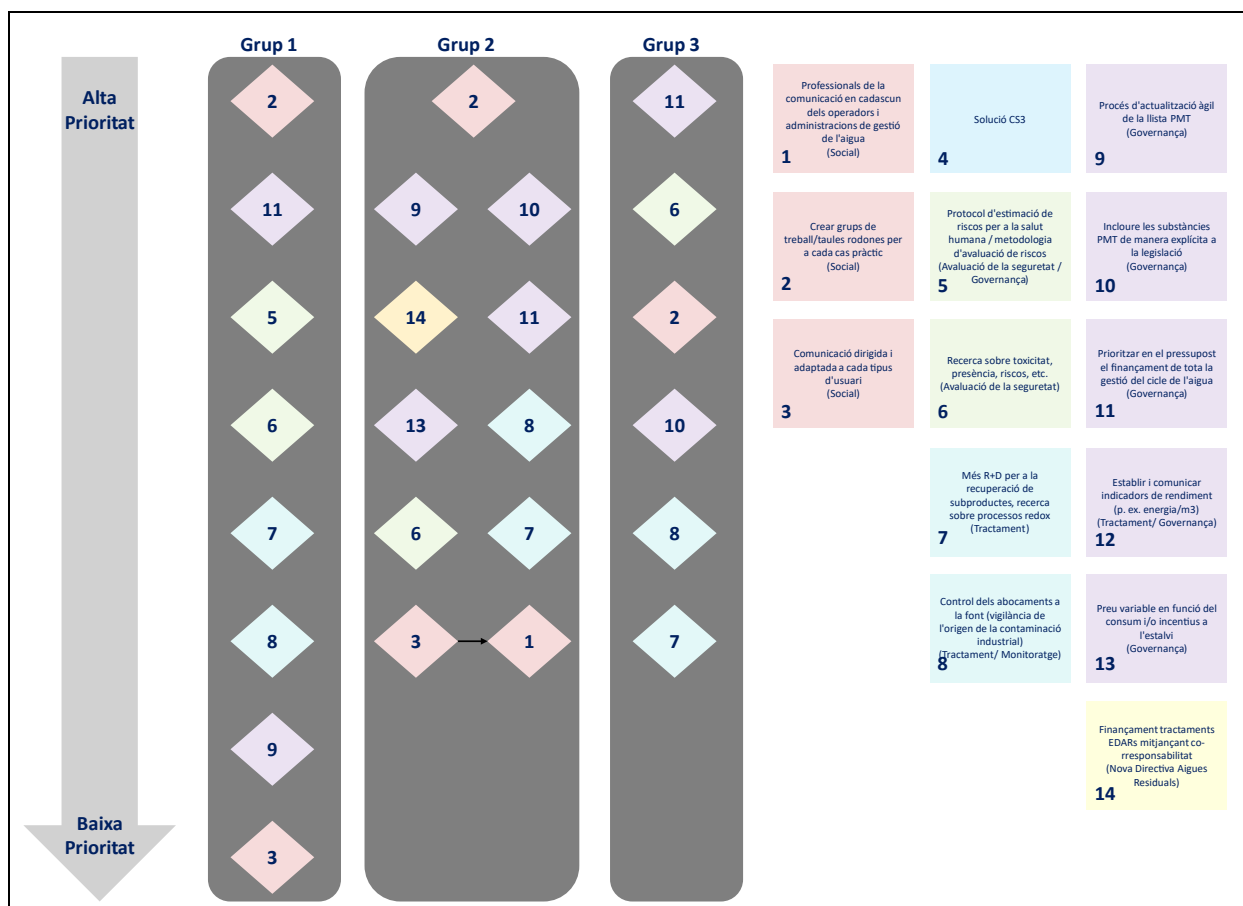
Alta Prioritat

Baixa Prioritat

Grup 1

2

11

5

6

7

8

9

3

Grup 2

2

9

10

14

11

13

8

6

7

3

1

Grup 3

11

6

2

10

8

7

Professionals de la comunicació en cadascun dels operadors i administracions de gestió de l'aigua (Social)
1

Solució CS3
4

Procés d'actualització àgil de la llista PMT (Governança)
9

Crear grups de treball/taules rodones per a cada cas pràctic (Social)
2

Protocol d'estimació de riscos per a la salut humana / metodologia d'avaluació de riscos (Avaluació de la seguretat / Governança)
5

Incloure les substàncies PMT de manera explícita a la legislació (Governança)
10

Comunicació dirigida i adaptada a cada tipus d'usuari (Social)
3

Recerca sobre toxicitat, presència, riscos, etc. (Avaluació de la seguretat)
6

Prioritzar en el pressupost el finançament de tota la gestió del cicle de l'aigua (Governança)
11

Més R+D per a la recuperació de subproductes, recerca sobre processos redox (Tractament)
7

Establir i comunicar indicadors de rendiment (p. ex. energia/m3) (Tractament/ Governança)
12

Control dels abocaments a la font (vigilància de l'origen de la contaminació industrial) (Tractament/ Monitoratge)
8

Preu variable en funció del consum i/o incentius a l'estalvi (Governança)
13

Finançament tractaments EDARs mitjançant co-rresponsabilitat (Nova Directiva Aigues Residuals)
14